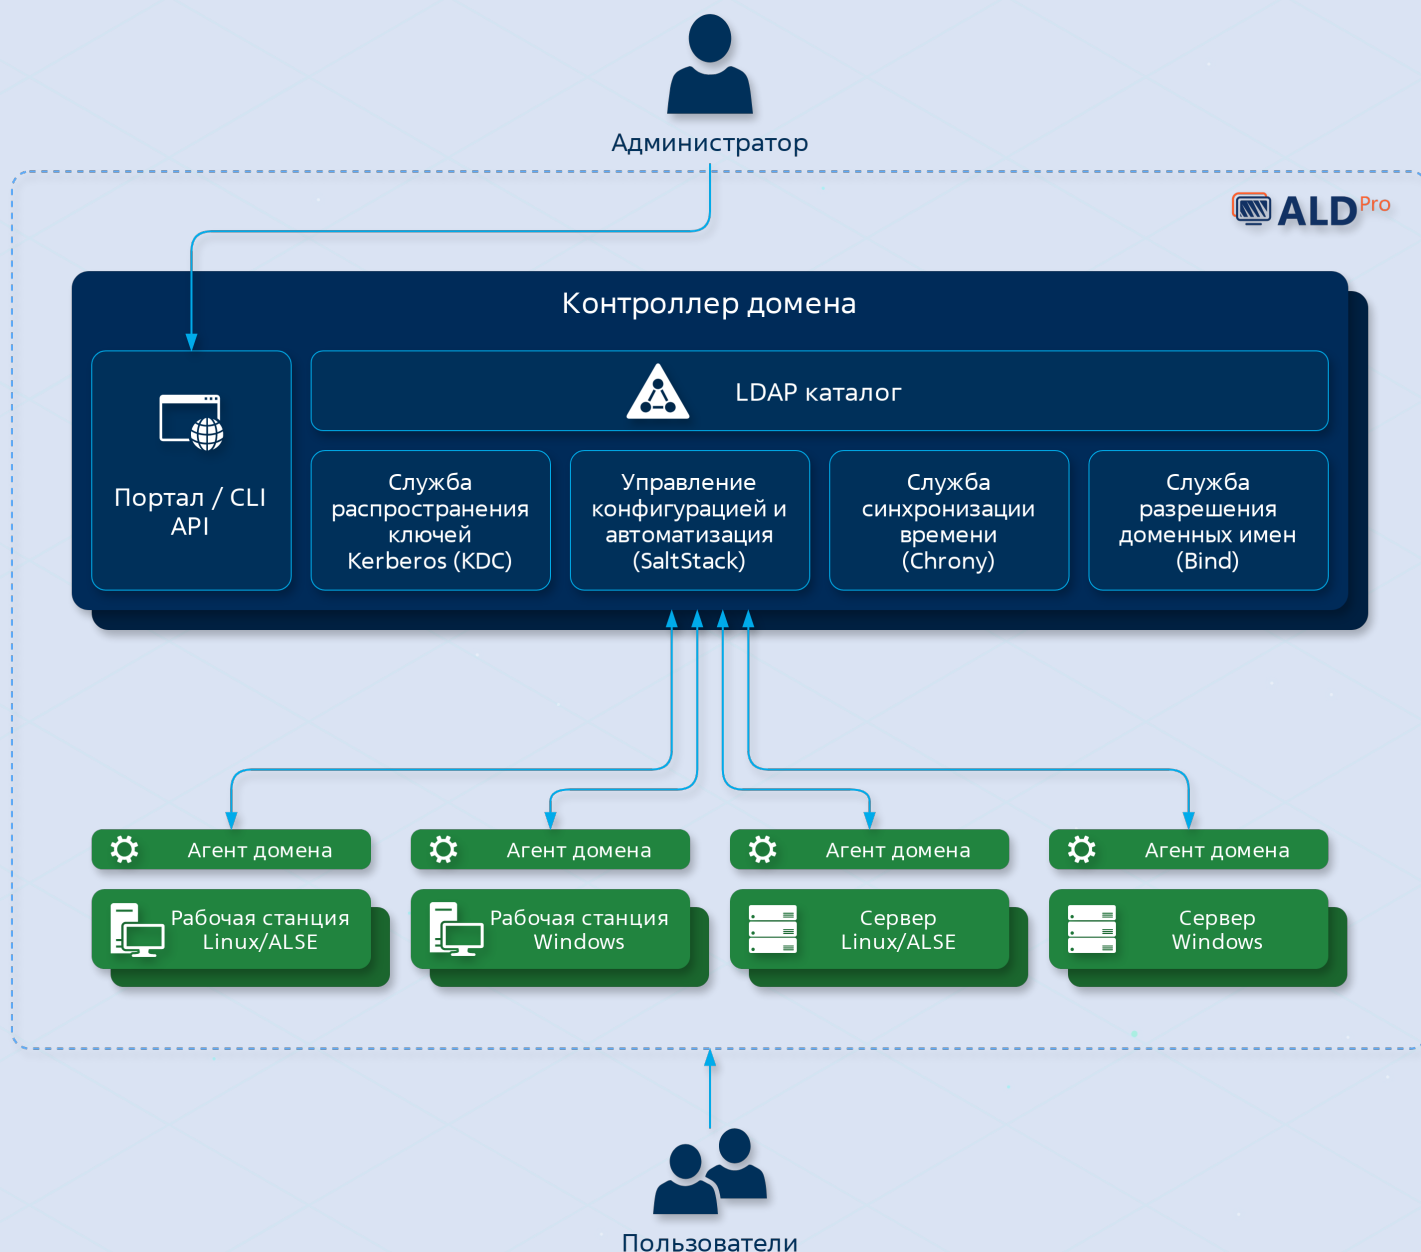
Администратор

ALD Pro

Контроллер домена

Портал / CLI API

LDAP каталог

Служба распространения ключей Kerberos (KDC)

Управление конфигурацией и автоматизация (SaltStack)

Служба синхронизации времени (Chrony)

Служба разрешения доменных имен (Bind)

Агент домена

Рабочая станция Linux/ALSE

Агент домена

Рабочая станция Windows

Агент домена

Сервер Linux/ALSE

Агент домена

Сервер Windows

Пользователи